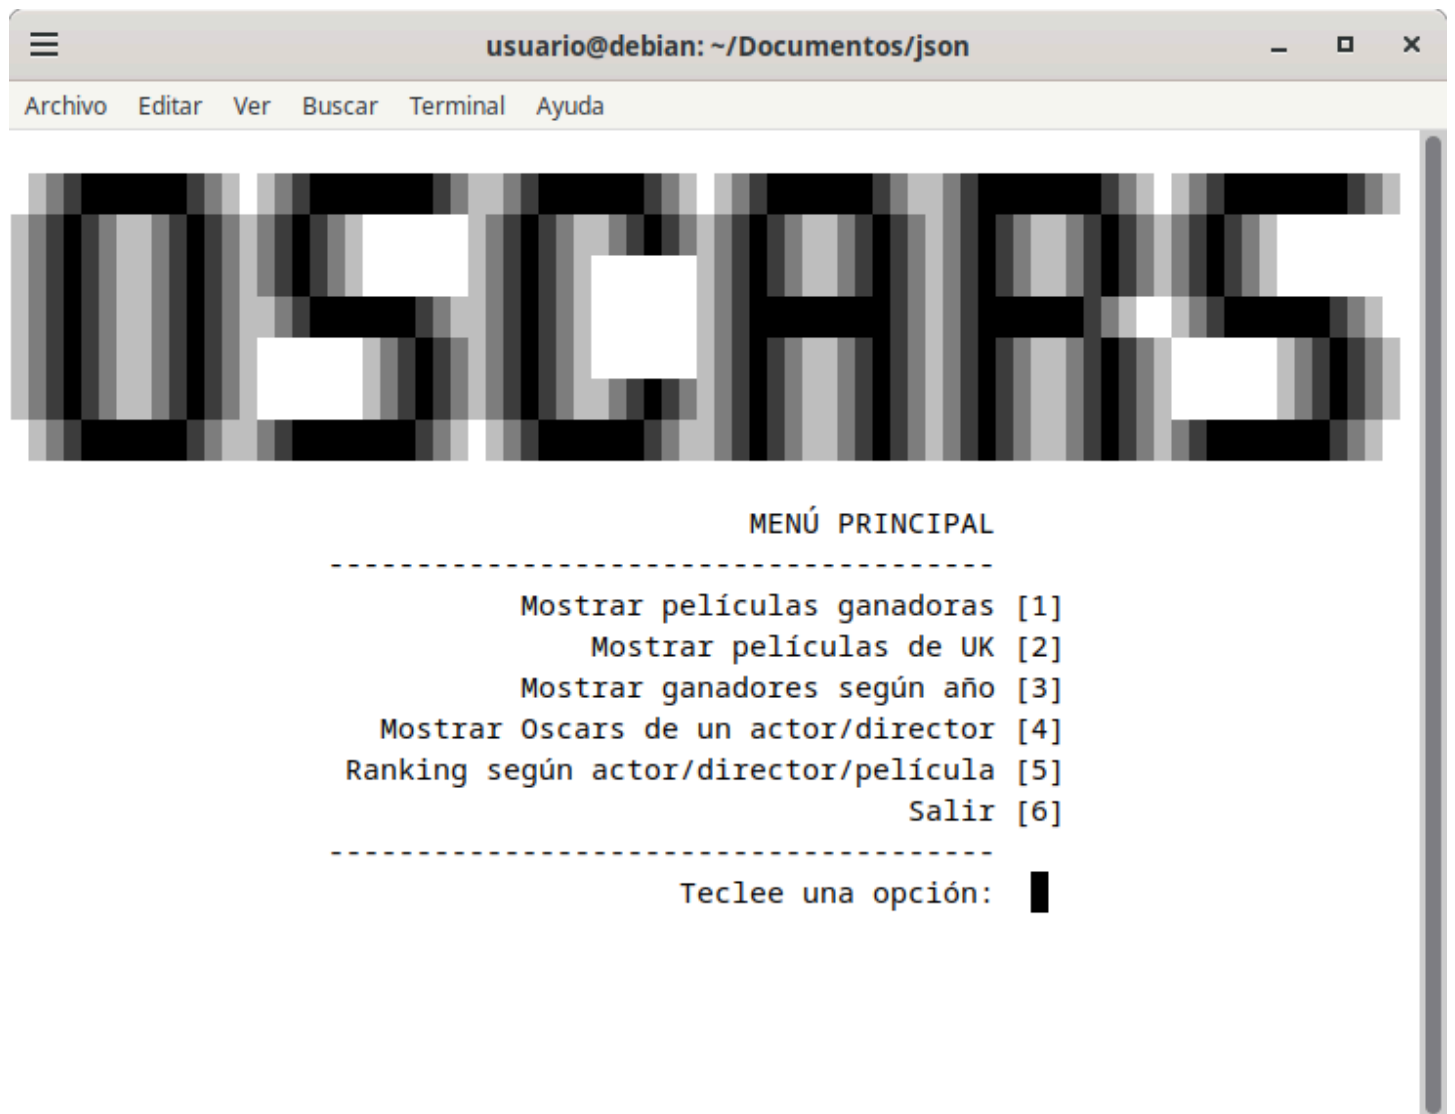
usuario@debian: ~/Documentos/json

Archivo Editar Ver Buscar Terminal Ayuda

OSCARS

MENÚ PRINCIPAL

--------------------------------------

Mostrar películas ganadoras [1]
Mostrar películas de UK [2]
Mostrar ganadores según año [3]
Mostrar Oscars de un actor/director [4]
Ranking según actor/director/película [5]
Salir [6]

--------------------------------------

Teclee una opción: